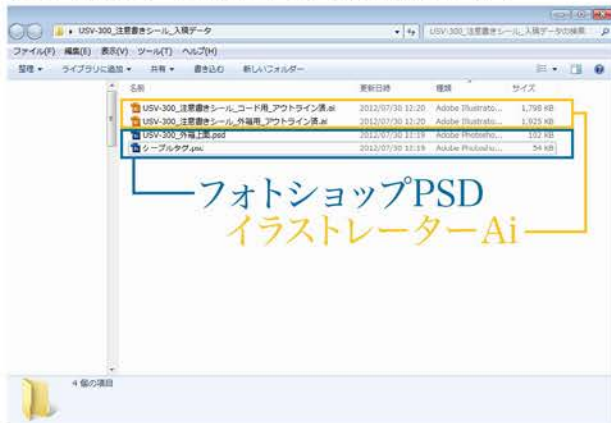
USV-300_注意書きシール_入稿データ

USV-300_注意書きシール_入稿データの検索

ファイル(F) 編集(E) 表示(V) ツール(T) ヘルプ(H)

整理 ▾ ライブラリに追加 ▾ 共有 ▾ 書き込む 新しいフォルダー

| 名前 | 更新日時 | 種類 | サイズ |
|---|---|---|---|
| USV-300_注意書きシール_コード用_アウトライン済.ai | 2012/07/30 12:20 | Adobe Illustrato... | 1,798 KB |
| USV-300_注意書きシール_外箱用_アウトライン済.ai | 2012/07/30 12:20 | Adobe Illustrato... | 1,925 KB |
| USV-300_外箱上面.psd | 2012/07/30 11:19 | Adobe Photosho... | 102 KB |
| シーブルタグ.psd | 2012/07/30 11:19 | Adobe Photosho... | 54 KB |

フォトショップPSD

イラストレーターAi

4 個の項目